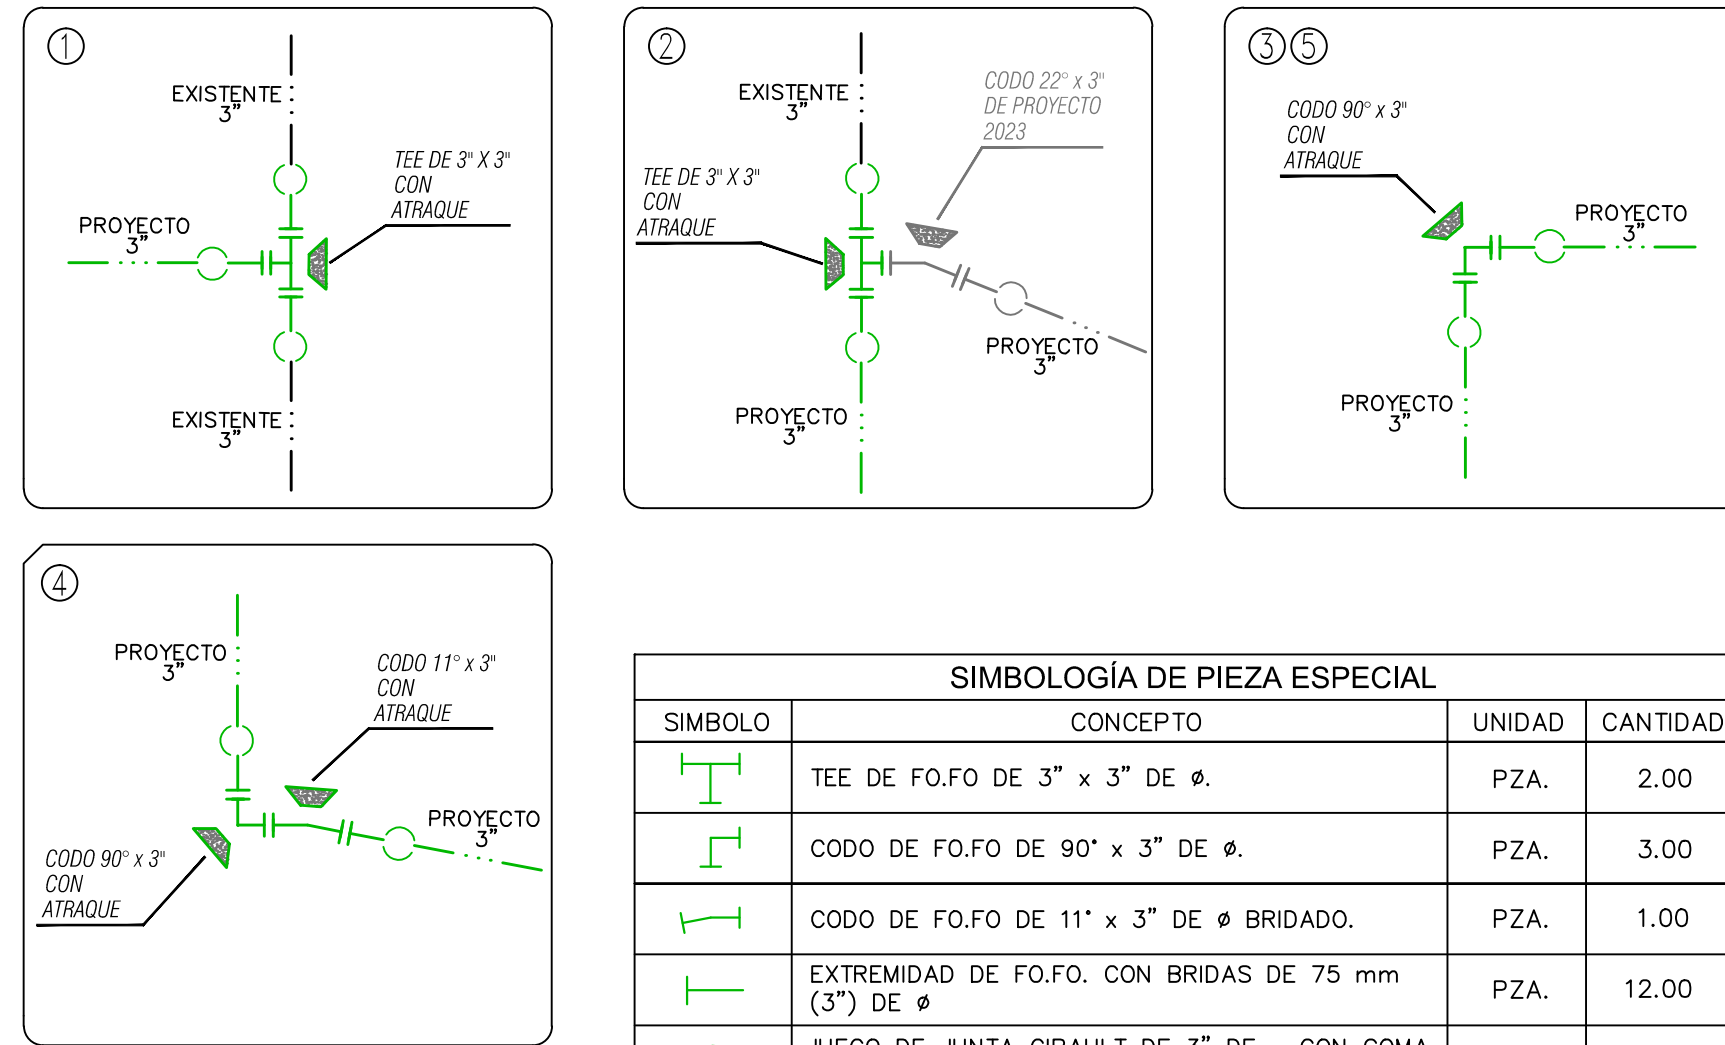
①

EXISTENTE
3"

TEE DE 3" X 3"
CON
ATRAQUE

PROYECTO
3"

EXISTENTE
3"

②

EXISTENTE
3"

CODO 22° x 3"
DE PROYECTO
2023

TEE DE 3" X 3"
CON
ATRAQUE

PROYECTO
3"

PROYECTO
3"

③⑤

CODO 90° x 3"
CON
ATRAQUE

PROYECTO
3"

PROYECTO
3"

④

PROYECTO
3"

CODO 11° x 3"
CON
ATRAQUE

PROYECTO
3"

CODO 90° x 3"
CON
ATRAQUE

SIMBOLOGÍA DE PIEZA ESPECIAL

| SIMBOLO | CONCEPTO | UNIDAD | CANTIDAD |
|---|---|---|---|
| | TEE DE FO.FO DE 3" x 3" DE ø. | PZA. | 2.00 |
| | CODO DE FO.FO DE 90° x 3" DE ø. | PZA. | 3.00 |
| | CODO DE FO.FO DE 11° x 3" DE ø BRIDADO. | PZA. | 1.00 |
| | EXTREMIDAD DE FO.FO. CON BRIDAS DE 75 mm (3") DE ø | PZA. | 12.00 |
| | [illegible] | | |